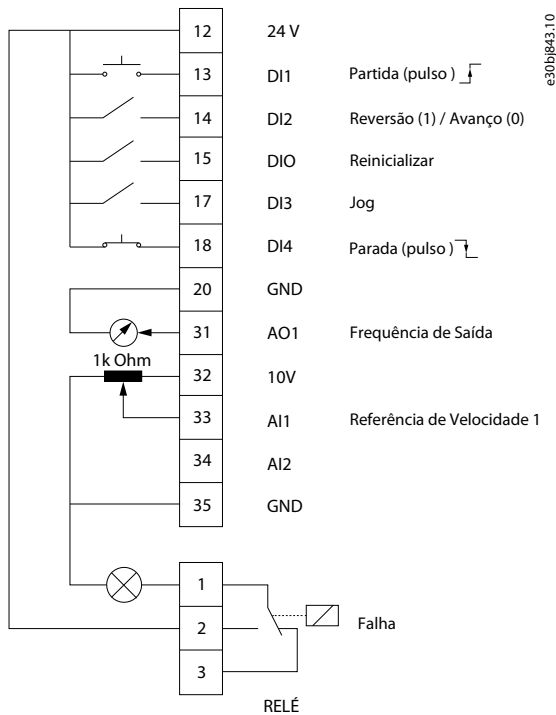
e30bj843.10

12 24 V
13 DI1 Partida (pulso )
14 DI2 Reversão (1) / Avanço (0)
15 DIO Reinicializar
17 DI3 Jog
18 DI4 Parada (pulso )
20 GND
31 AO1 Frequência de Saída
1k Ohm
32 10V
33 AI1 Referência de Velocidade 1
34 AI2
35 GND

1
2 Falha
3
RELÉ